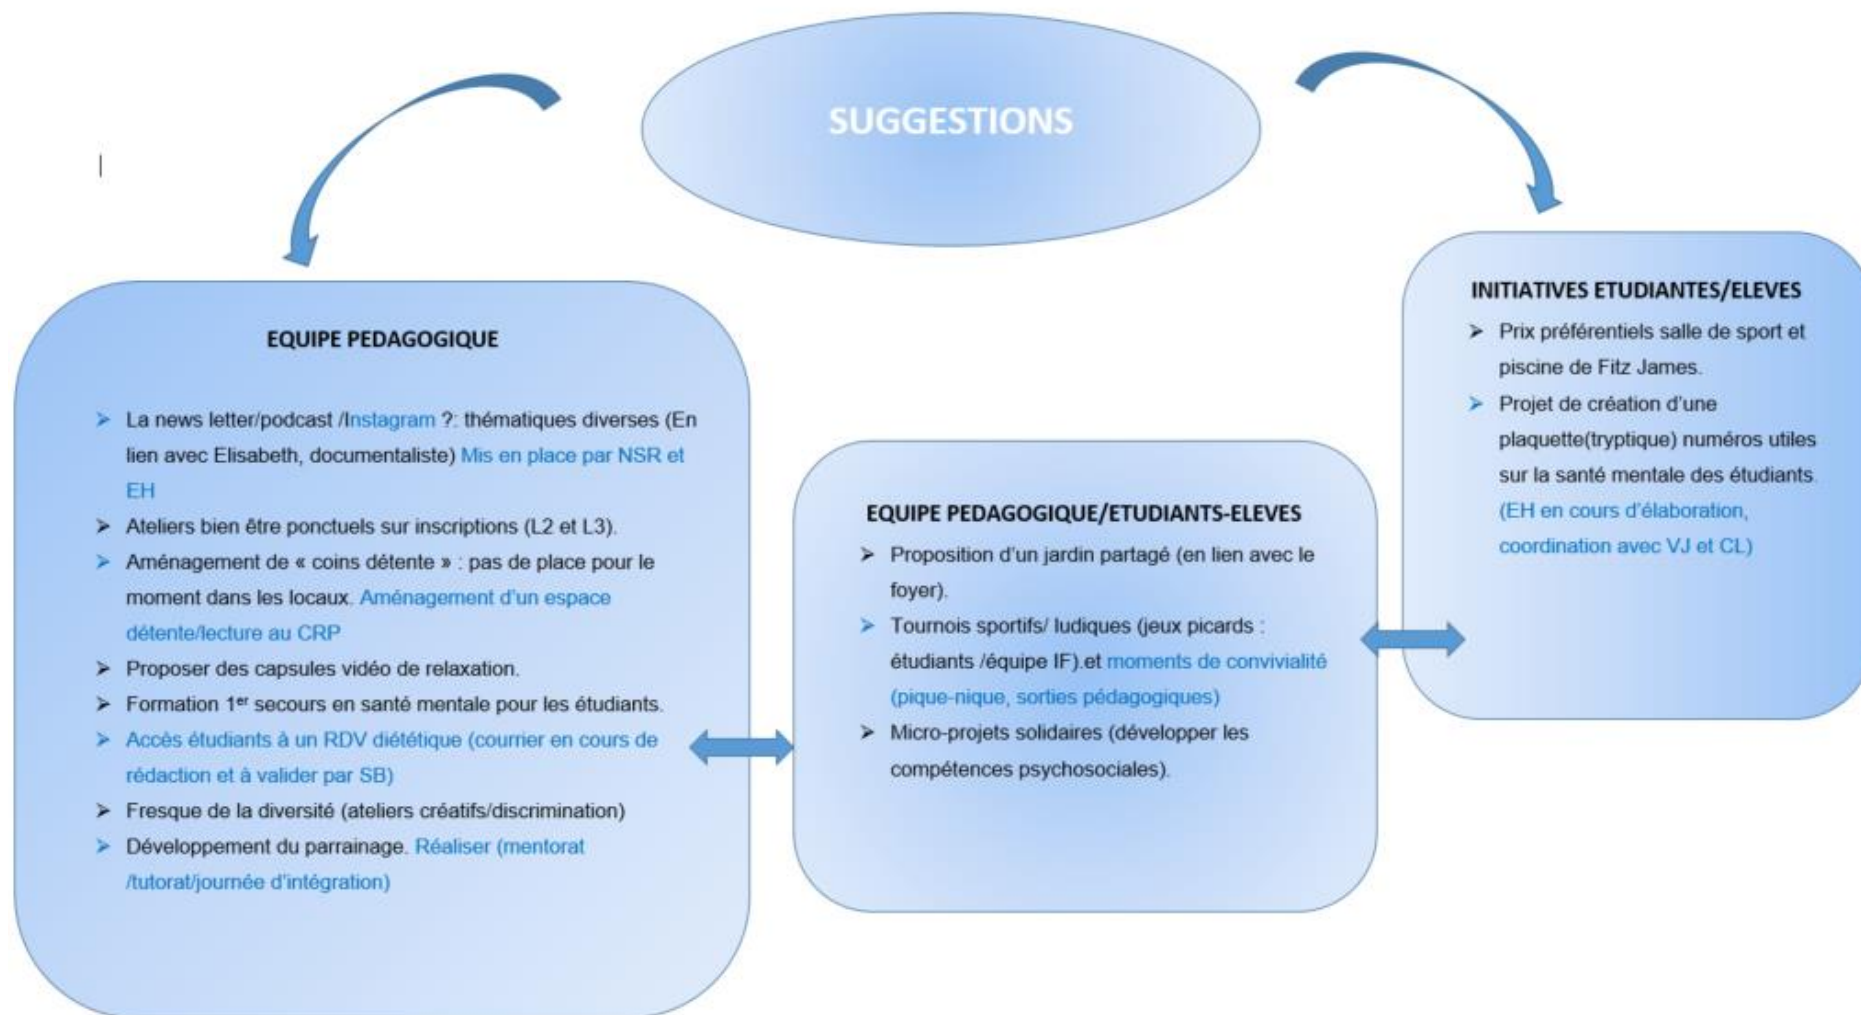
SUGGESTIONS

EQUIPE PEDAGOGIQUE

- La news letter/podcast /Instagram ?: thématiques diverses (En lien avec Elisabeth, documentaliste) Mis en place par NSR et EH
- Ateliers bien être ponctuels sur inscriptions (L2 et L3).
- Aménagement de « coins détente » : pas de place pour le moment dans les locaux. Aménagement d'un espace détente/lecture au CRP
- Proposer des capsules vidéo de relaxation.
- Formation 1$^{er}$ secours en santé mentale pour les étudiants.
- Accès étudiants à un RDV diététique (courrier en cours de rédaction et à valider par SB)
- Fresque de la diversité (ateliers créatifs/discrimination)
- Développement du parrainage. Réaliser (mentorat /tutorat/journée d'intégration)

EQUIPE PEDAGOGIQUE/ETUDIANTS-ELEVES

- Proposition d'un jardin partagé (en lien avec le foyer).
- Tournois sportifs/ ludiques (jeux picards : étudiants /équipe IF).et moments de convivialité (pique-nique, sorties pédagogiques)
- Micro-projets solidaires (développer les compétences psychosociales).

INITIATIVES ETUDIANTES/ELEVES

- Prix préférentiels salle de sport et piscine de Fitz James.
- Projet de création d'une plaquette(tryptique) numéros utiles sur la santé mentale des étudiants. (EH en cours d'élaboration, coordination avec VJ et CL)